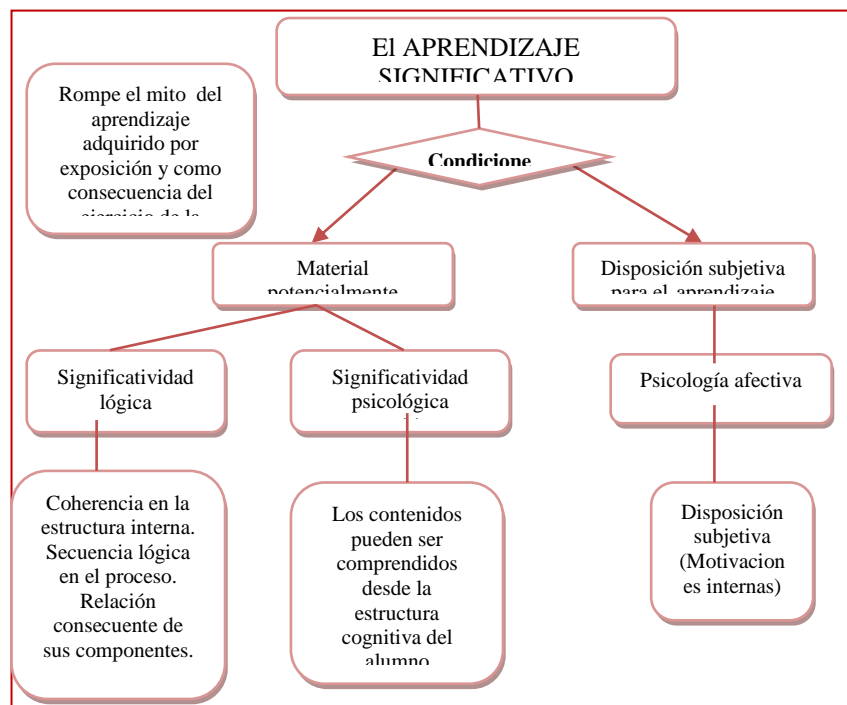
El APRENDIZAJE SIGNIFICATIVO

Rompe el mito del aprendizaje adquirido por exposición y como consecuencia del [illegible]

Condicione

Material potencialmente

Disposición subjetiva para el aprendizaje

Significatividad lógica

Significatividad psicológica

Psicología afectiva

Coherencia en la estructura interna. Secuencia lógica en el proceso. Relación consecuente de sus componentes.

Los contenidos pueden ser comprendidos desde la estructura cognitiva del alumno

Disposición subjetiva (Motivaciones internas)